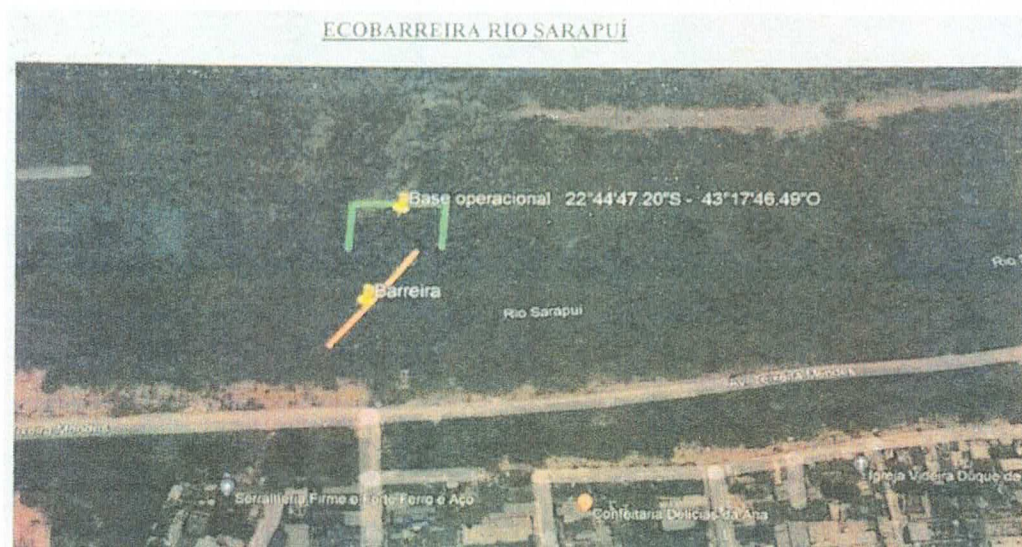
ECOBARREIRA RIO SARAPUÍ

Base operacional 22°44'47.20"S - 43°17'46.49"O

Barreira

Rio Sarapuí

Rio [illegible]

Av. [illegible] Mendes

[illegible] Mendes

Serralheria Firme e Forte Ferro e Aço

Confeitaria Delícias da Ana

Igreja Videira Duque de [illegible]